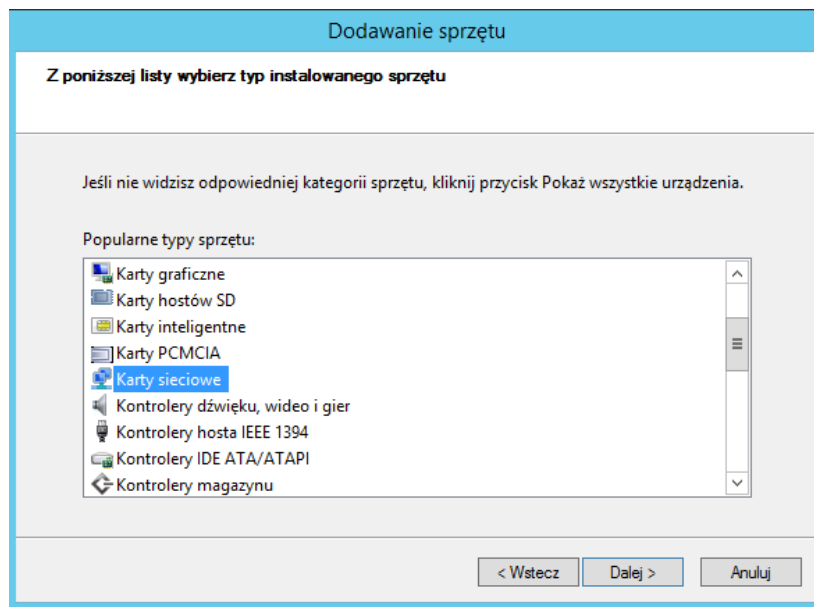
Dodawanie sprzętu

Z poniższej listy wybierz typ instalowanego sprzętu

Jeśli nie widzisz odpowiedniej kategorii sprzętu, kliknij przycisk Pokaż wszystkie urządzenia.

Popularne typy sprzętu:

Karty graficzne
Karty hostów SD
Karty inteligentne
Karty PCMCIA
Karty sieciowe
Kontrolery dźwięku, wideo i gier
Kontrolery hosta IEEE 1394
Kontrolery IDE ATA/ATAPI
Kontrolery magazynu

< Wstecz
Dalej >
Anuluj